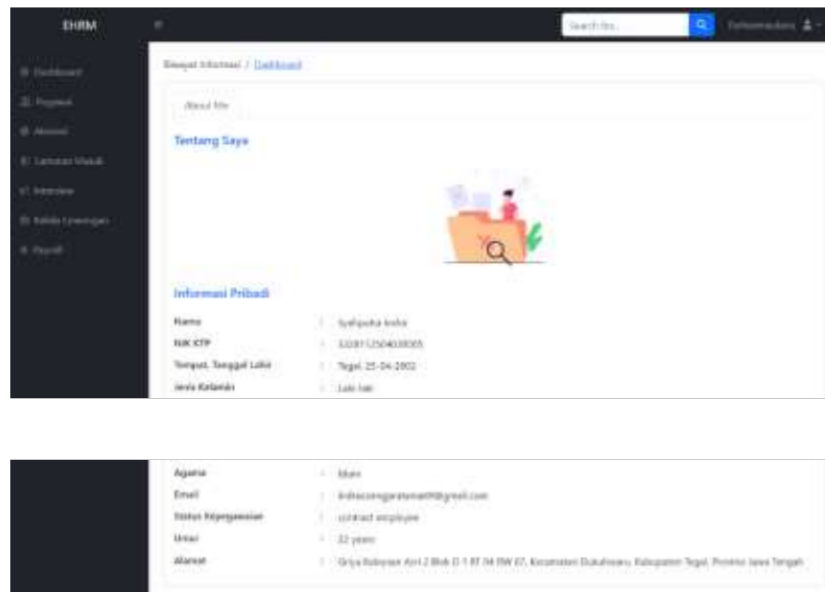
EHRM

Search for...

Dashboard
Pegawai
Absensi
Lamaran Masuk
Interview
Kelola Lowongan
Payroll

Riwayat Informasi / Dashboard

About Me

Tentang Saya

Informasi Pribadi

| | | |
|---|---|---|
| Nama | : | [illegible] |
| NIK KTP | : | 3328112504020005 |
| Tempat, Tanggal Lahir | : | Tegal, 25-04-2002 |
| Jenis Kelamin | : | Laki-laki |
| Agama | : | Islam |
| Email | : | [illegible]@gmail.com |
| Status Kepegawaian | : | contract employee |
| Umur | : | 22 years |
| Alamat | : | Griya Kebonan Asri 2 Blok D 1 RT 04 RW 07, Kecamatan Dukuhwaru, Kabupaten Tegal, Provinsi Jawa Tengah |